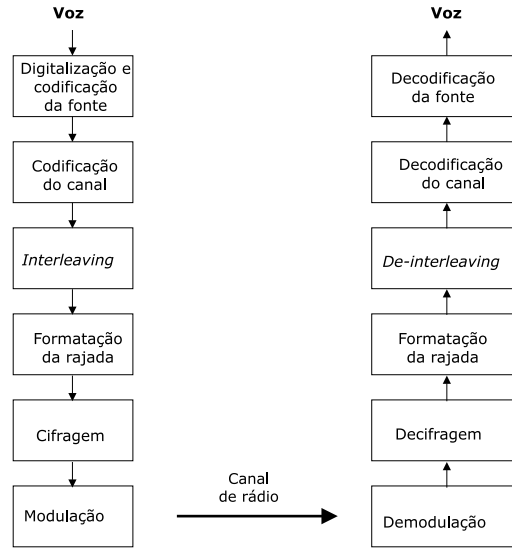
Voz

Digitalização e codificação da fonte

Codificação do canal

Interleaving

Formatação da rajada

Cifragem

Modulação

Canal de rádio

Voz

Decodificação da fonte

Decodificação do canal

De-interleaving

Formatação da rajada

Decifragem

Demodulação